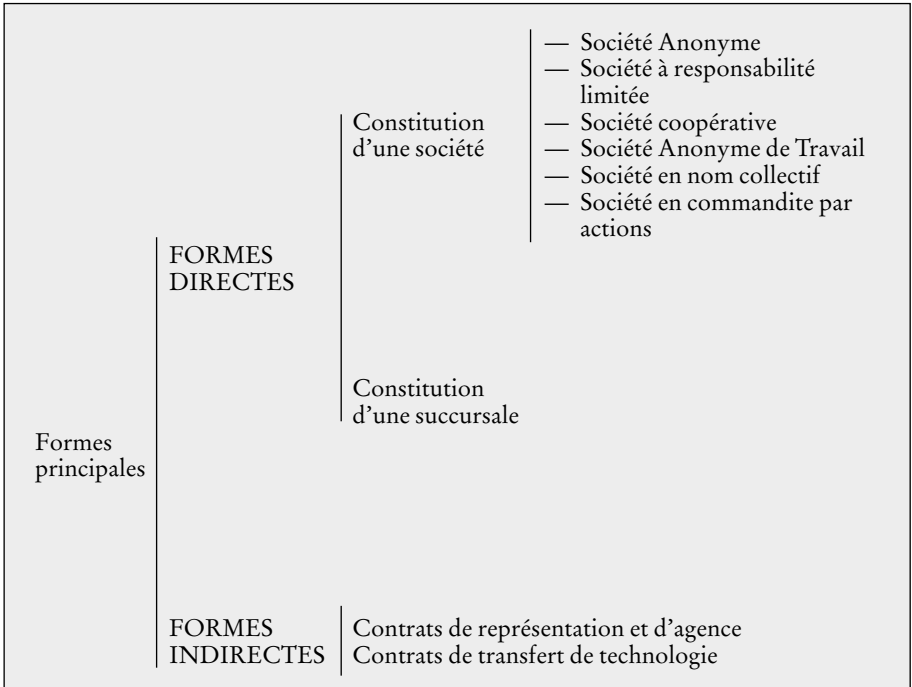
Formes principales

FORMES DIRECTES

Constitution d'une société

— Société Anonyme
— Société à responsabilité limitée
— Société coopérative
— Société Anonyme de Travail
— Société en nom collectif
— Société en commandite par actions

Constitution d'une succursale

FORMES INDIRECTES

Contrats de représentation et d'agence
Contrats de transfert de technologie